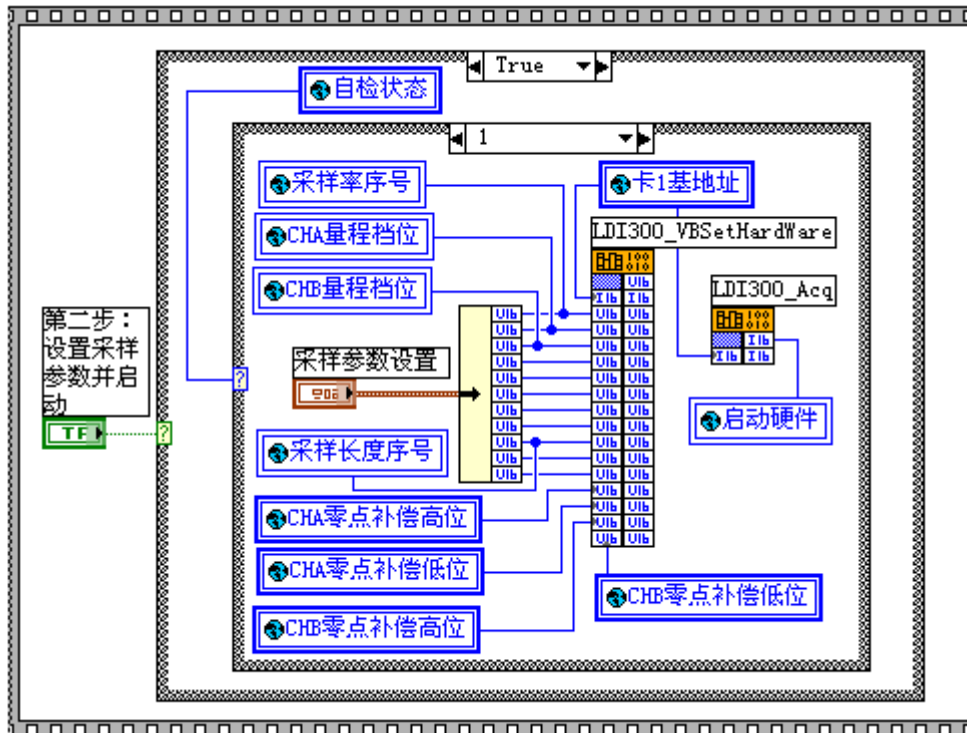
True

自检状态

1

采样率序号

卡1基地址

CHA量程档位

LDI300_VBSetHardWare

CHB量程档位

LDI300_Acq

第二步：设置采样参数并启动

采样参数设置

启动硬件

TF

采样长度序号

CHA零点补偿高位

CHA零点补偿低位

CHB零点补偿低位

CHB零点补偿高位